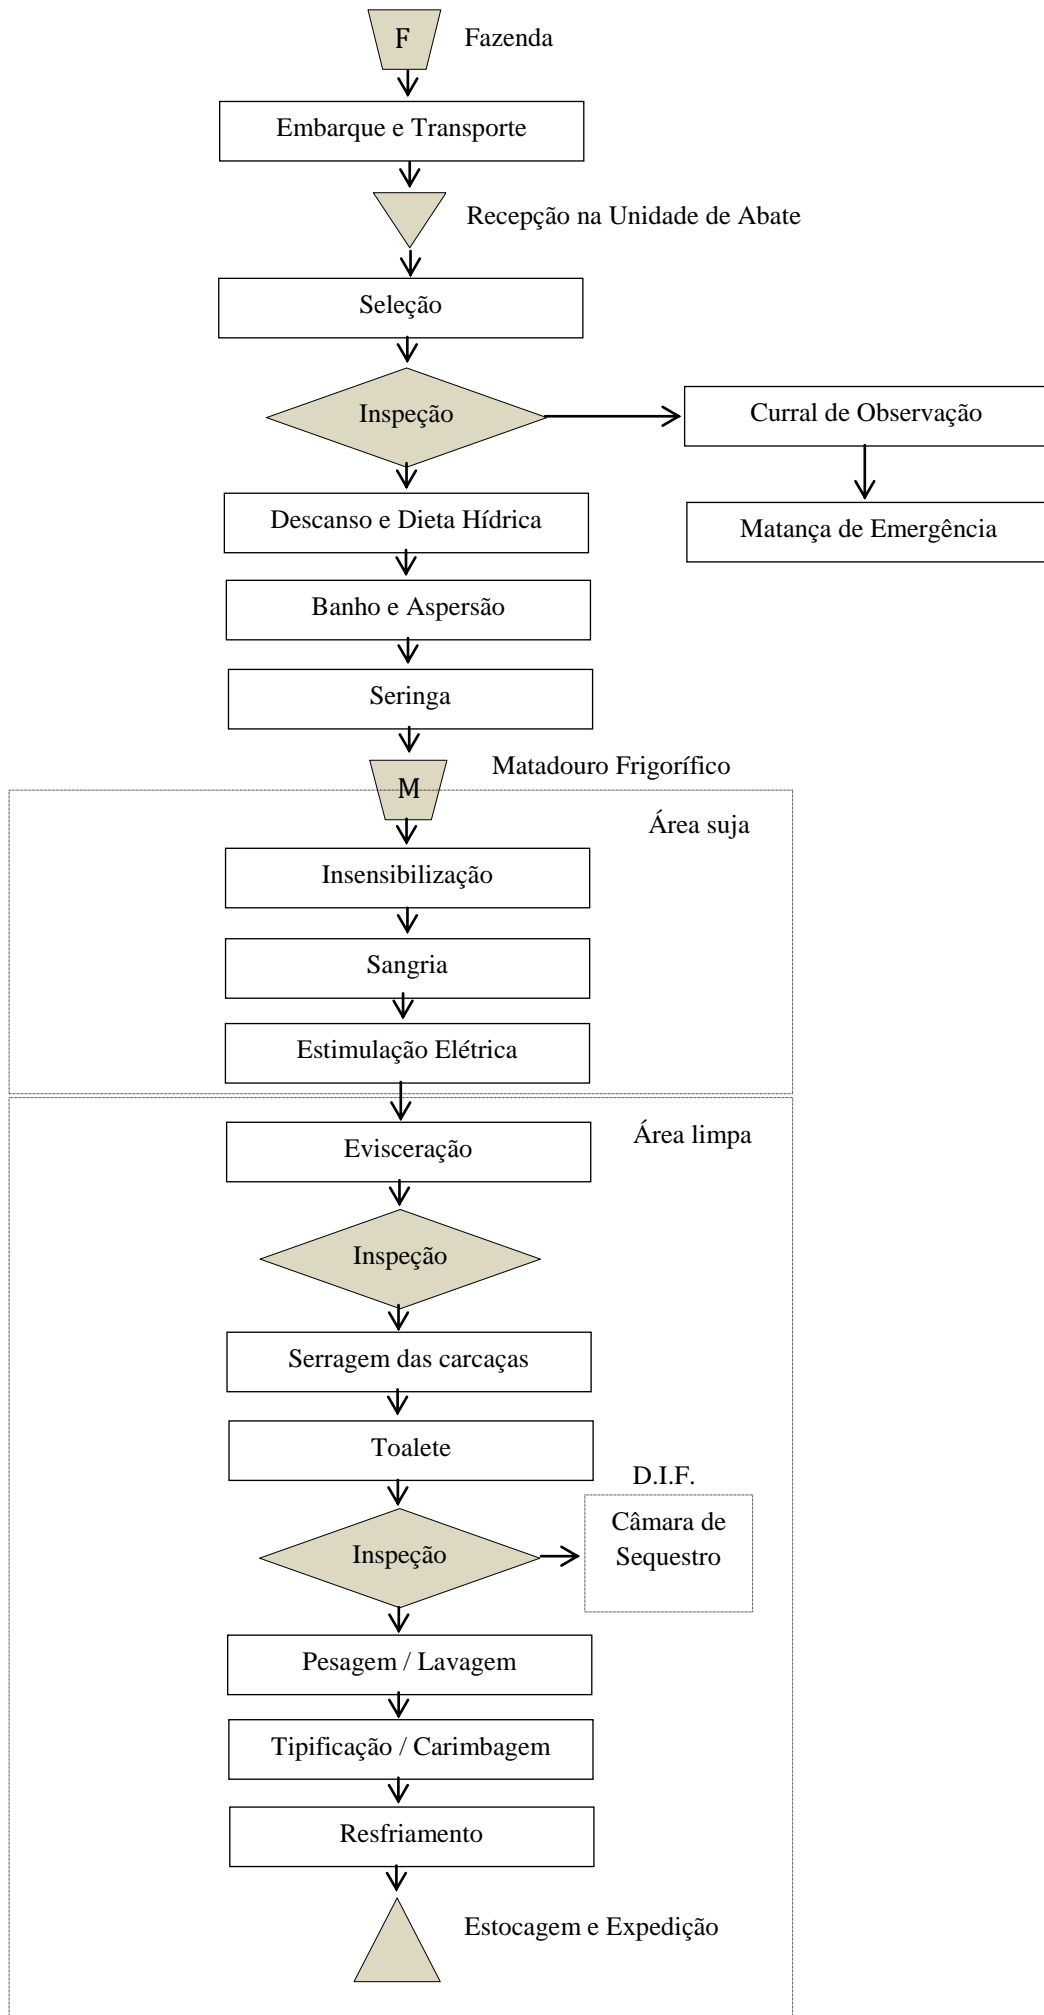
F Fazenda

Embarque e Transporte

Recepção na Unidade de Abate

Seleção

Inspeção

Curral de Observação

Matança de Emergência

Descanso e Dieta Hídrica

Banho e Aspersão

Seringa

Matadouro Frigorífico

M

Área suja

Insensibilização

Sangria

Estimulação Elétrica

Área limpa

Evisceração

Inspeção

Serragem das carcaças

Toalete

D.I.F.

Inspeção

Câmara de Sequestro

Pesagem / Lavagem

Tipificação / Carimbagem

Resfriamento

Estocagem e Expedição